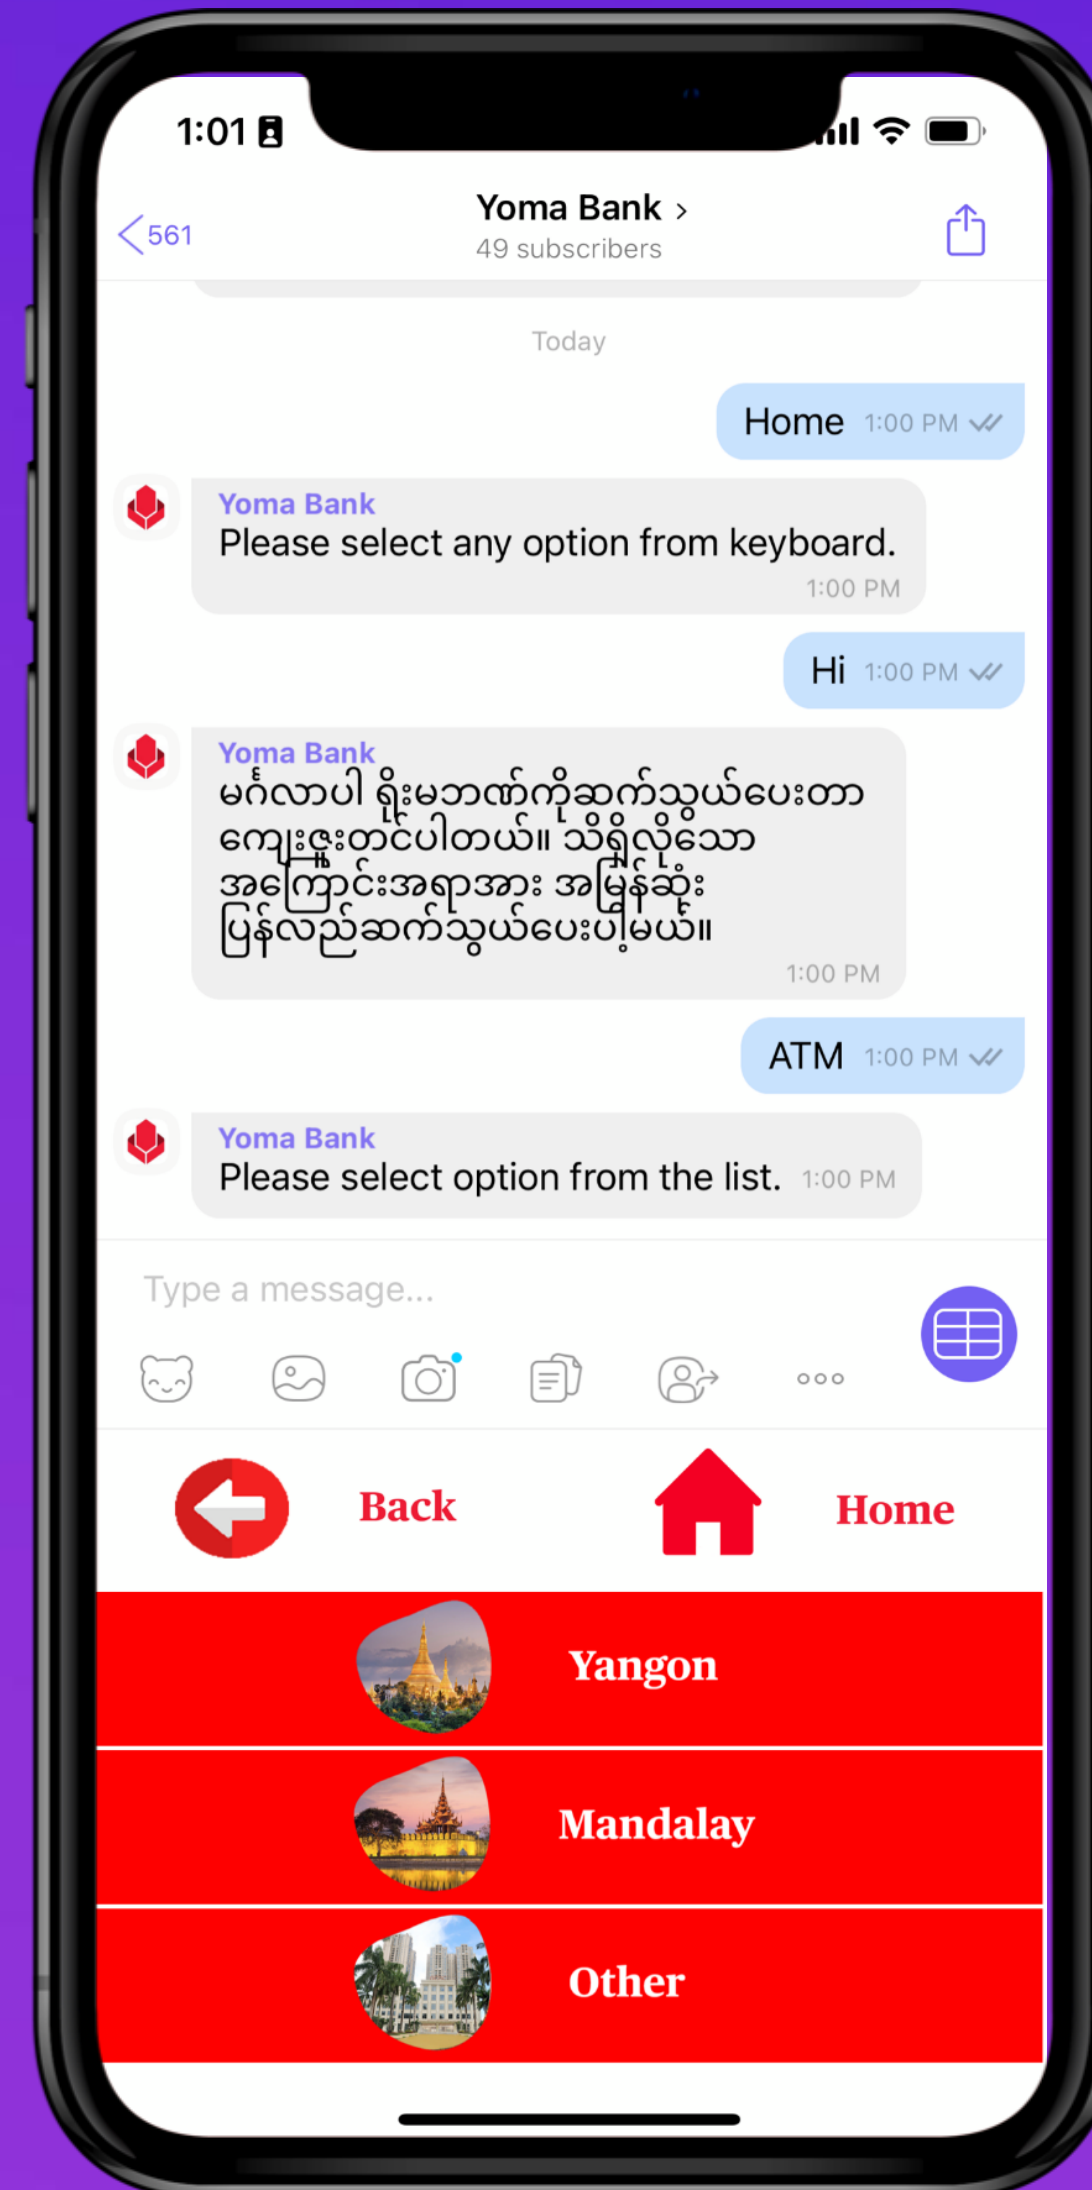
1:01

561

Yoma Bank >
49 subscribers

Today

Home 1:00 PM

Yoma Bank
Please select any option from keyboard.
1:00 PM

Hi 1:00 PM

Yoma Bank
မင်္ဂလာပါ ရိုးမဘဏ်ကိုဆက်သွယ်ပေးတာ ကျေးဇူးတင်ပါတယ်။ သိရှိလိုသော အကြောင်းအရာအား အမြန်ဆုံး ပြန်လည်ဆက်သွယ်ပေးပါမယ်။
1:00 PM

ATM 1:00 PM

Yoma Bank
Please select option from the list. 1:00 PM

Type a message...

Back

Home

Yangon

Mandalay

Other